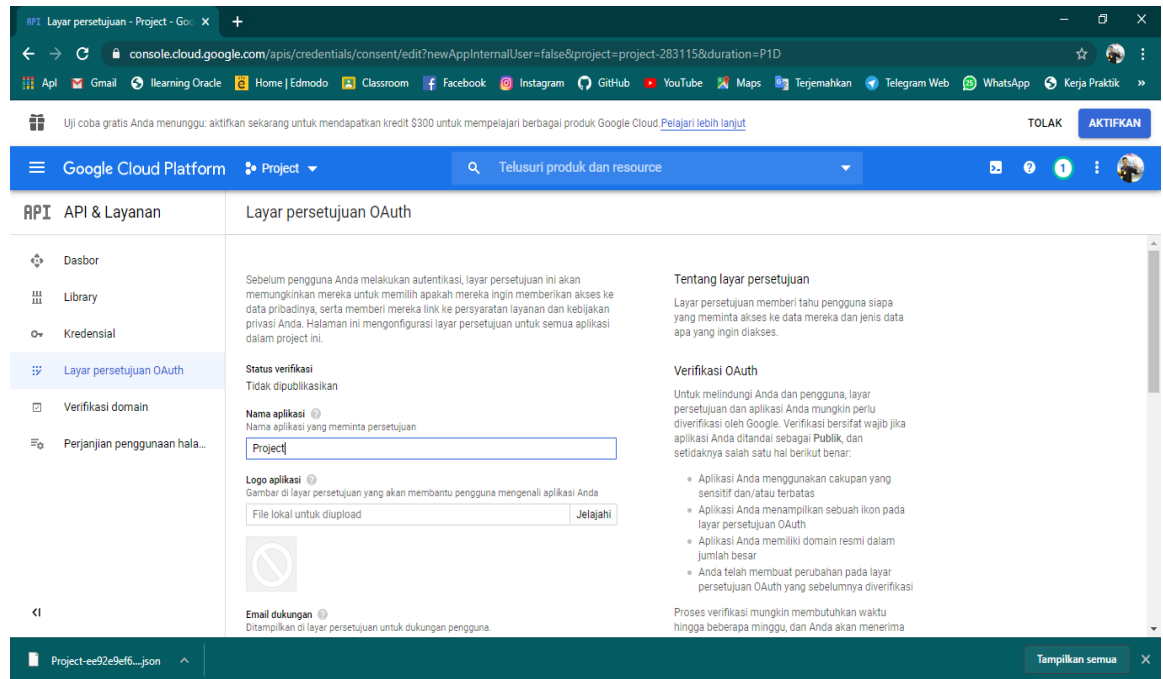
API Layar persetujuan - Project - Goo ×
+
console.cloud.google.com/apis/credentials/consent/edit?newAppInternalUser=false&project=project-283115&duration=P1D
Apl Gmail Ilearning Oracle Home | Edmodo Classroom Facebook Instagram GitHub YouTube Maps Terjemahkan Telegram Web WhatsApp Kerja Praktik »

Uji coba gratis Anda menunggu: aktifkan sekarang untuk mendapatkan kredit $300 untuk mempelajari berbagai produk Google Cloud. Pelajari lebih lanjut
TOLAK AKTIFKAN

Google Cloud Platform Project Telusuri produk dan resource 1

API API & Layanan
Layar persetujuan OAuth

Dasbor
Library
Kredensial
Layar persetujuan OAuth
Verifikasi domain
Perjanjian penggunaan hala...

Sebelum pengguna Anda melakukan autentikasi, layar persetujuan ini akan memungkinkan mereka untuk memilih apakah mereka ingin memberikan akses ke data pribadinya, serta memberi mereka link ke persyaratan layanan dan kebijakan privasi Anda. Halaman ini mengonfigurasi layar persetujuan untuk semua aplikasi dalam project ini.

Status verifikasi
Tidak dipublikasikan

Nama aplikasi
Nama aplikasi yang meminta persetujuan
Project

Logo aplikasi
Gambar di layar persetujuan yang akan membantu pengguna mengenali aplikasi Anda
File lokal untuk diupload Jelajahi

Email dukungan
Ditampilkan di layar persetujuan untuk dukungan pengguna.

Tentang layar persetujuan
Layar persetujuan memberi tahu pengguna siapa yang meminta akses ke data mereka dan jenis data apa yang ingin diakses.

Verifikasi OAuth
Untuk melindungi Anda dan pengguna, layar persetujuan dan aplikasi Anda mungkin perlu diverifikasi oleh Google. Verifikasi bersifat wajib jika aplikasi Anda ditandai sebagai Publik, dan setidaknya salah satu hal berikut benar:

- Aplikasi Anda menggunakan cakupan yang sensitif dan/atau terbatas
- Aplikasi Anda menampilkan sebuah ikon pada layar persetujuan OAuth
- Aplikasi Anda memiliki domain resmi dalam jumlah besar
- Anda telah membuat perubahan pada layar persetujuan OAuth yang sebelumnya diverifikasi

Proses verifikasi mungkin membutuhkan waktu hingga beberapa minggu, dan Anda akan menerima

<I

Project-ee92e9ef6....json
Tampilkan semua ×